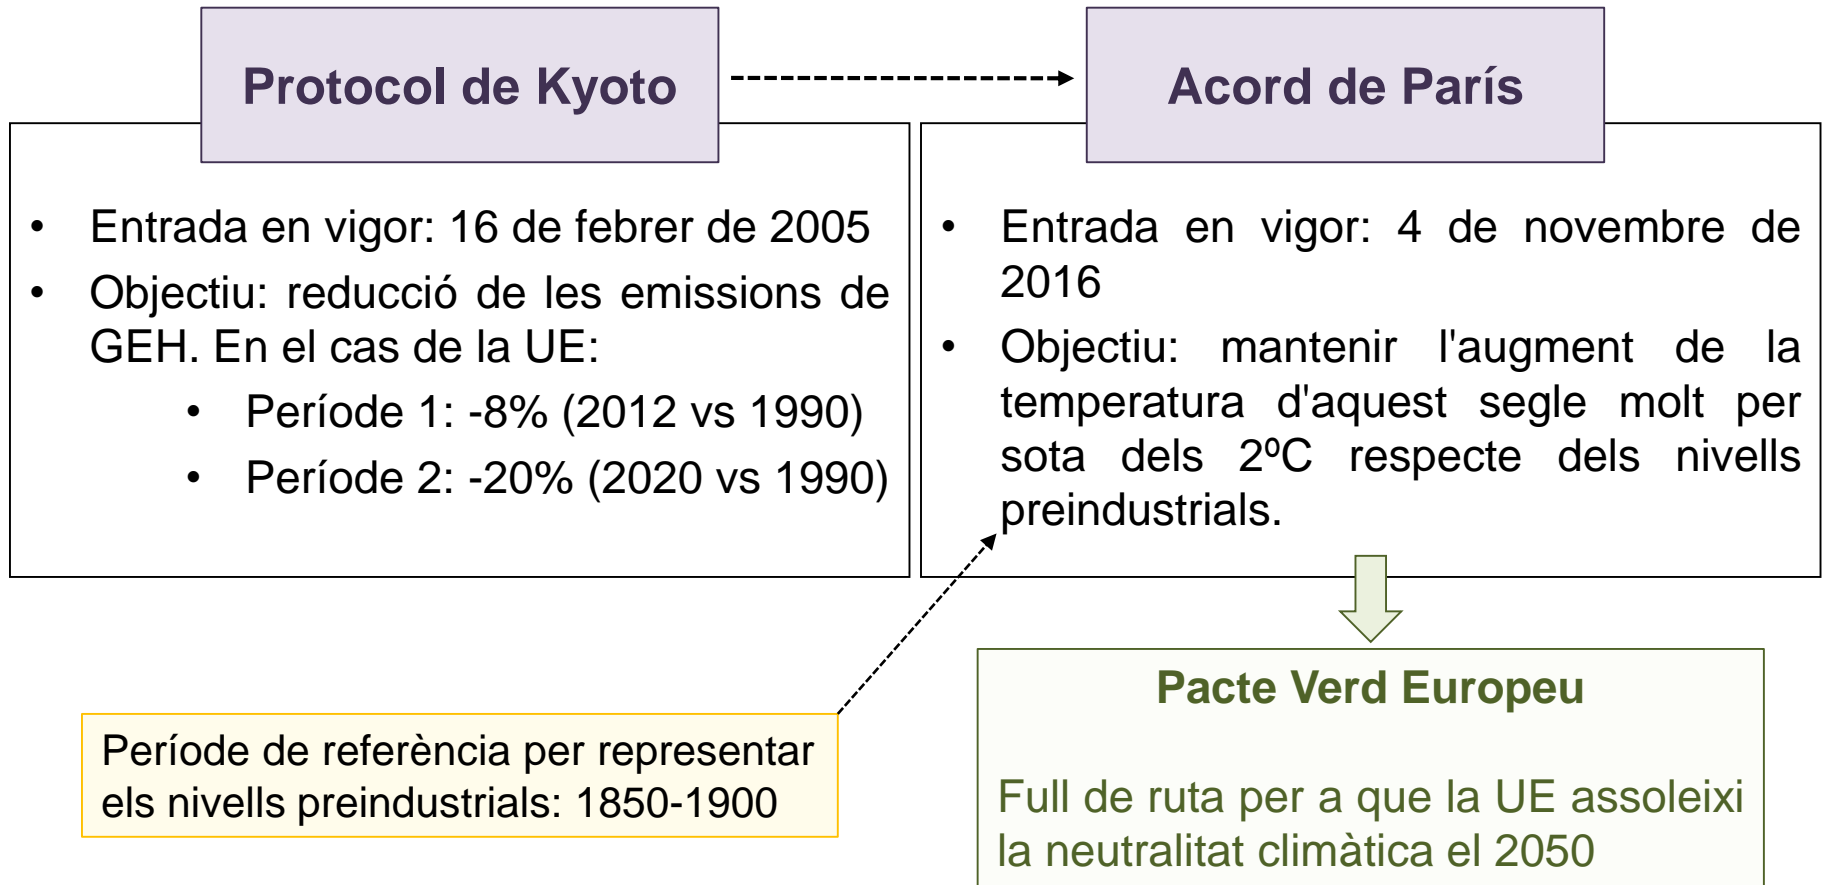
Protocol de Kyoto

- Entrada en vigor: 16 de febrer de 2005
- Objectiu: reducció de les emissions de GEH. En el cas de la UE:
  - Període 1: -8% (2012 vs 1990)
  - Període 2: -20% (2020 vs 1990)

Acord de París

- Entrada en vigor: 4 de novembre de 2016
- Objectiu: mantenir l'augment de la temperatura d'aquest segle molt per sota dels 2ºC respecte dels nivells preindustrials.

Període de referència per representar els nivells preindustrials: 1850-1900

Pacte Verd Europeu

Full de ruta per a que la UE assoleixi la neutralitat climàtica el 2050